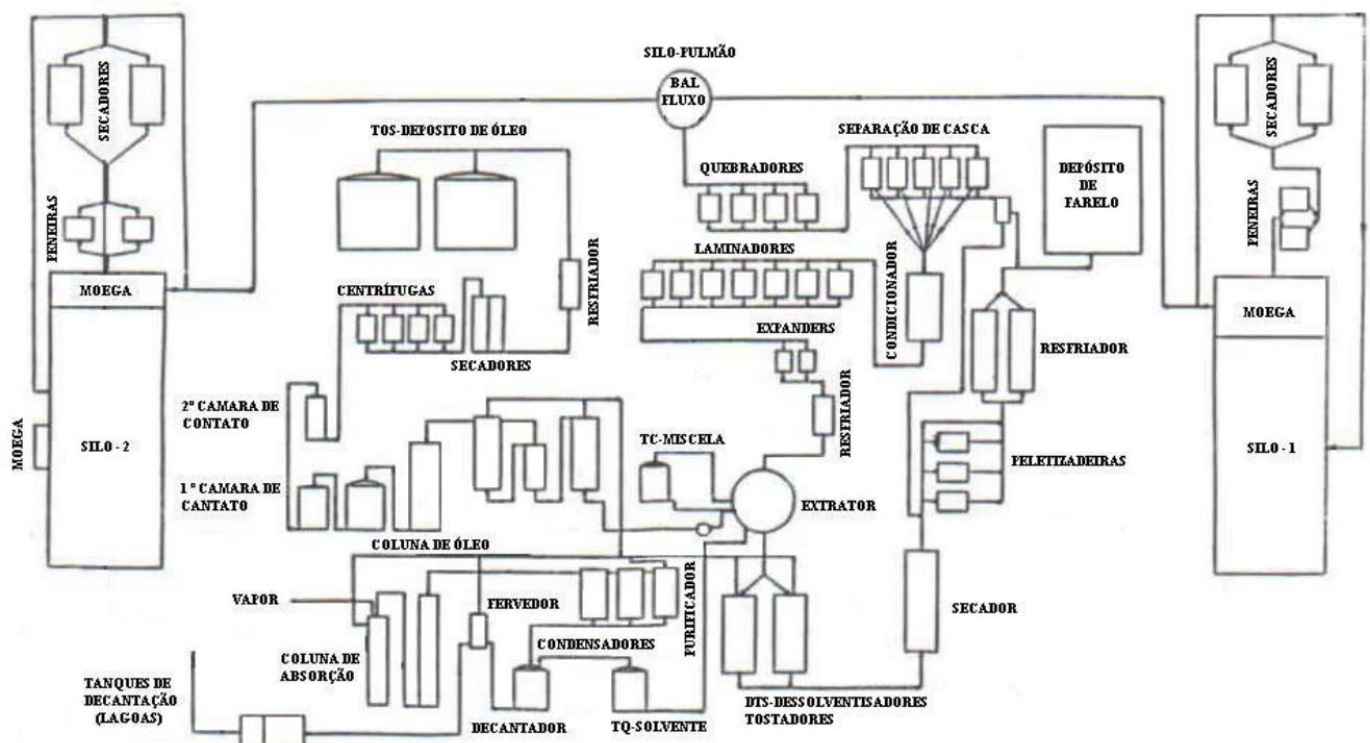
SILO-PULMÃO
BAL FLUXO
SECADORES
PENEIRAS
MOEGA
SILO - 2
MOEGA
TOS-DEPOSITO DE ÓLEO
RESFRIADOR
CENTRÍFUGAS
SECADORES
2ª CAMARA DE CONTATO
1 ª CAMARA DE CANTATO
COLUNA DE ÓLEO
VAPOR
COLUNA DE ABSORÇÃO
FERVEDOR
CONDENSADORES
DECANTADOR
TQ-SOLVENTE
TANQUES DE DECANTAÇÃO (LAGOAS)
QUEBRADORES
SEPARAÇÃO DE CASCA
LAMINADORES
EXPANDERS
RESFRIADOR
CONDICIONADOR
TC-MISCELA
EXTRATOR
PURIFICADOR
DTS-DESSOLVENTISADORES TOSTADORES
DEPÓSITO DE FARELO
RESFRIADOR
PELETIZADEIRAS
SECADOR
SECADORES
PENEIRAS
MOEGA
SILO - 1